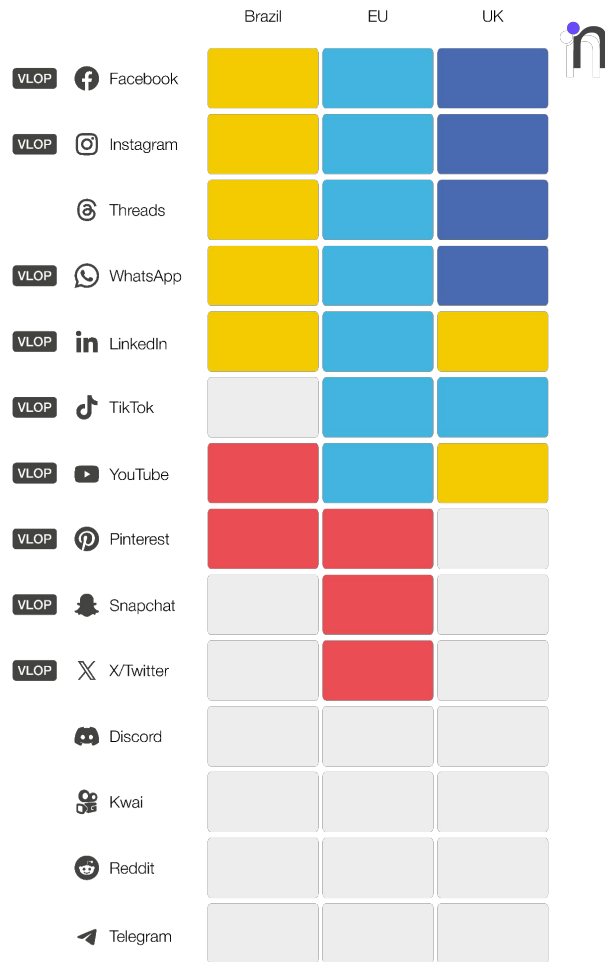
| | | Brazil | EU | UK |
|---|---|---|---|---|
| VLOP | Facebook | | | |
| VLOP | Instagram | | | |
| | Threads | | | |
| VLOP | WhatsApp | | | |
| VLOP | LinkedIn | | | |
| VLOP | TikTok | | | |
| VLOP | YouTube | | | |
| VLOP | Pinterest | | | |
| VLOP | Snapchat | | | |
| VLOP | X/Twitter | | | |
| | Discord | | | |
| | Kwai | | | |
| | Reddit | | | |
| | Telegram | | | |